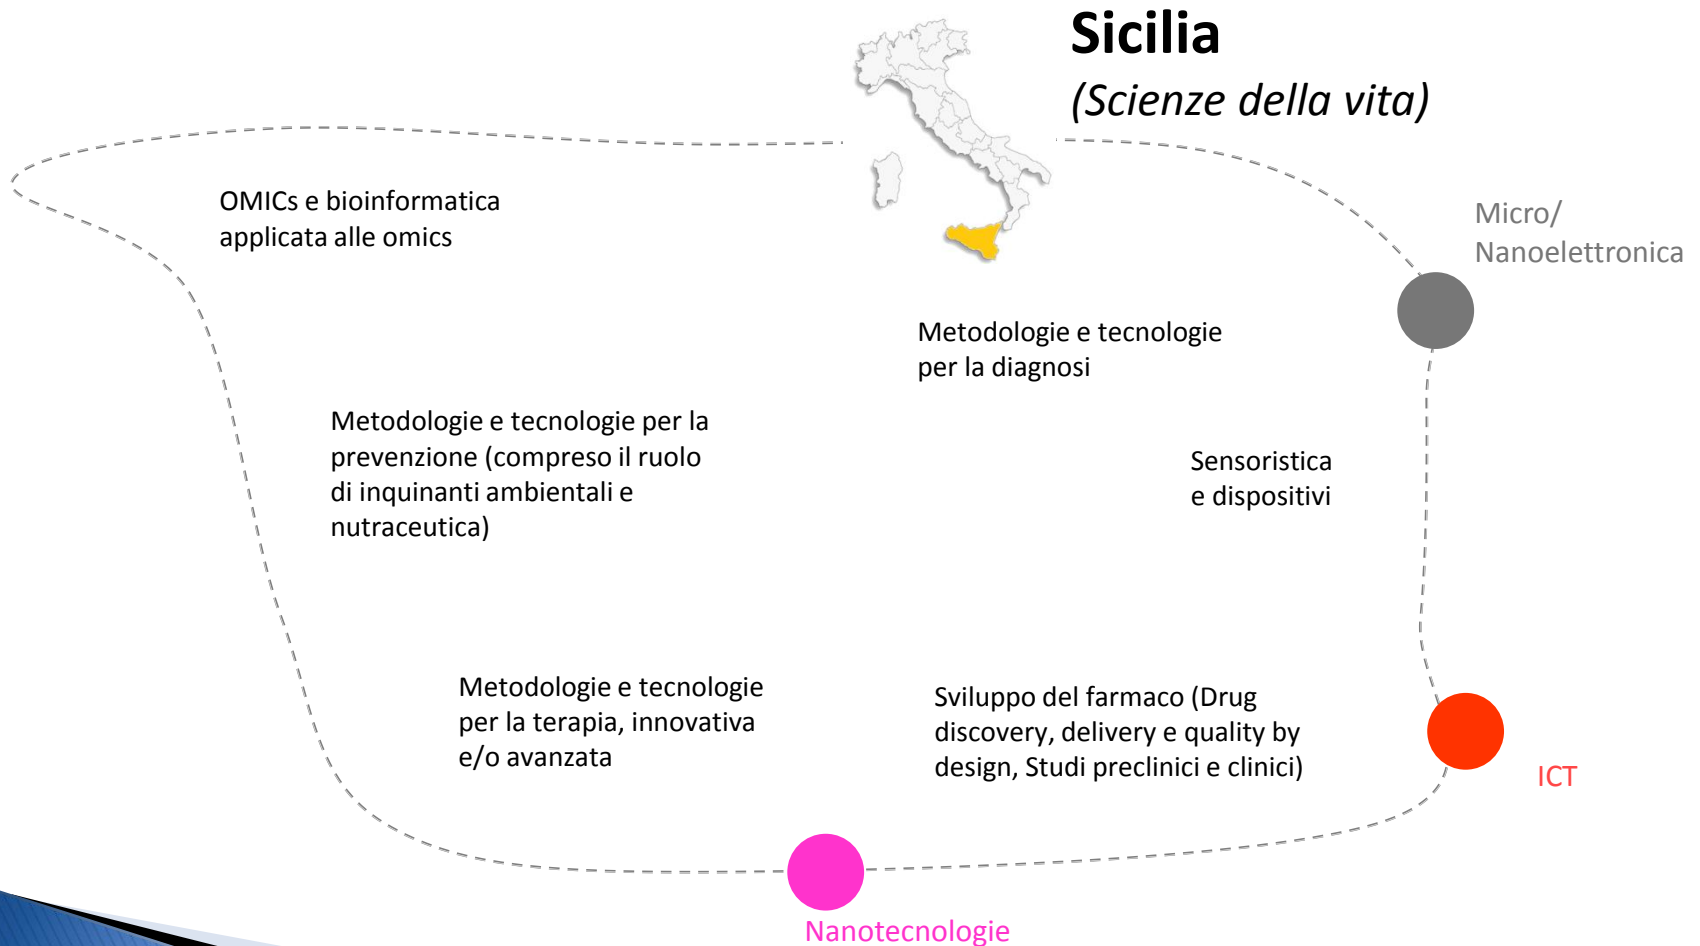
Sicilia
(Scienze della vita)

OMICs e bioinformatica applicata alle omics

Micro/
Nanoelettronica

Metodologie e tecnologie per la diagnosi

Metodologie e tecnologie per la prevenzione (compreso il ruolo di inquinanti ambientali e nutraceutica)

Sensoristica e dispositivi

Metodologie e tecnologie per la terapia, innovativa e/o avanzata

Sviluppo del farmaco (Drug discovery, delivery e quality by design, Studi preclinici e clinici)

ICT

Nanotecnologie